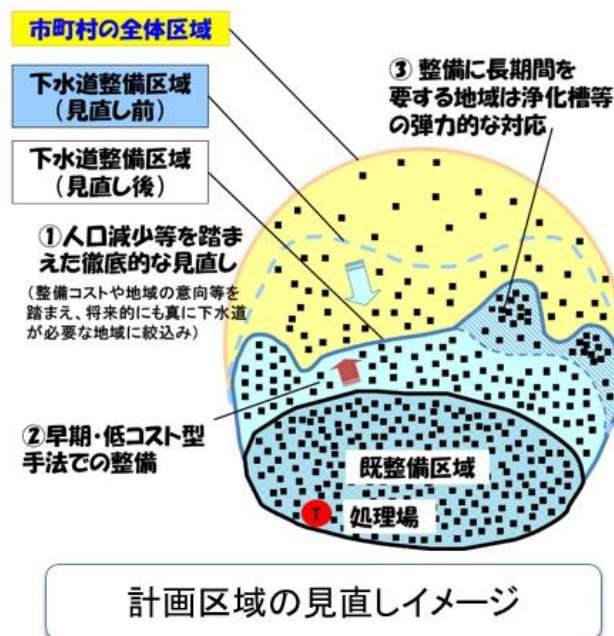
市町村の全体区域

下水道整備区域
（見直し前）

下水道整備区域
（見直し後）

③ 整備に長期間を要する地域は浄化槽等の弾力的な対応

①人口減少等を踏まえた徹底的な見直し

（整備コストや地域の意向等を踏まえ、将来的にも真に下水道が必要な地域に絞込み）

②早期・低コスト型手法での整備

既整備区域

T

処理場

計画区域の見直しイメージ